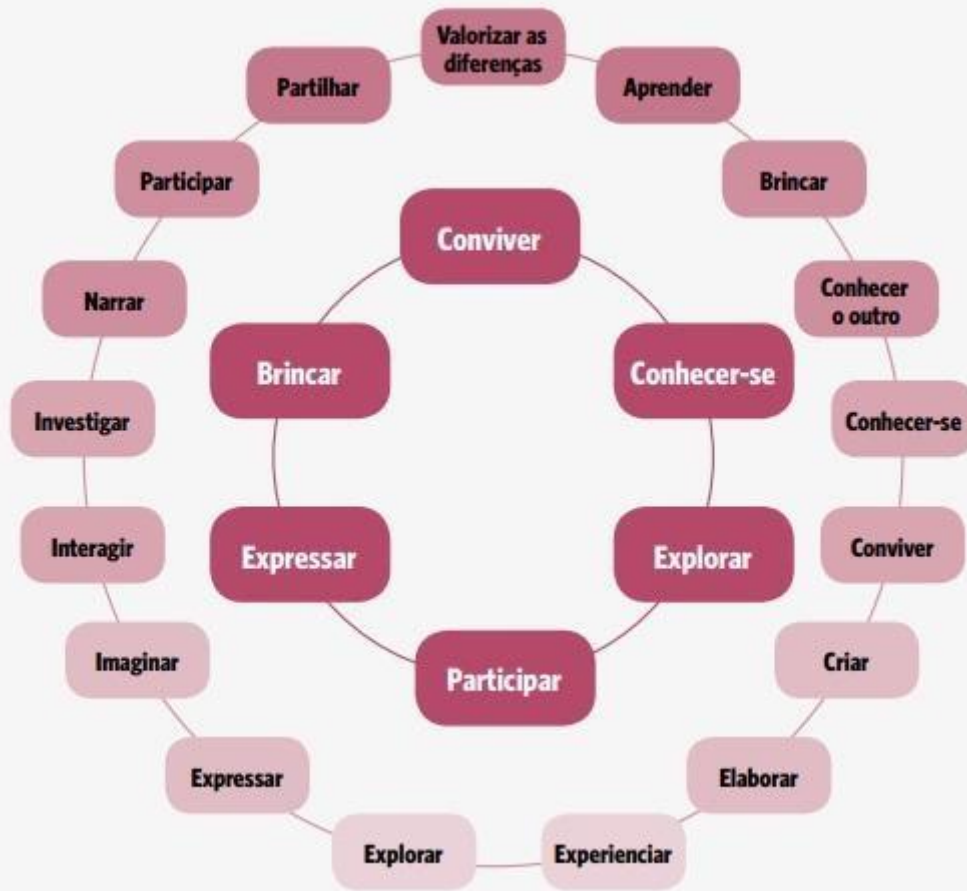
Valorizar as diferenças

Aprender

Brincar

Conhecer o outro

Conhecer-se

Conviver

Criar

Elaborar

Experienciar

Explorar

Expressar

Imaginar

Interagir

Investigar

Narrar

Participar

Partilhar

Conviver

Conhecer-se

Explorar

Participar

Expressar

Brincar